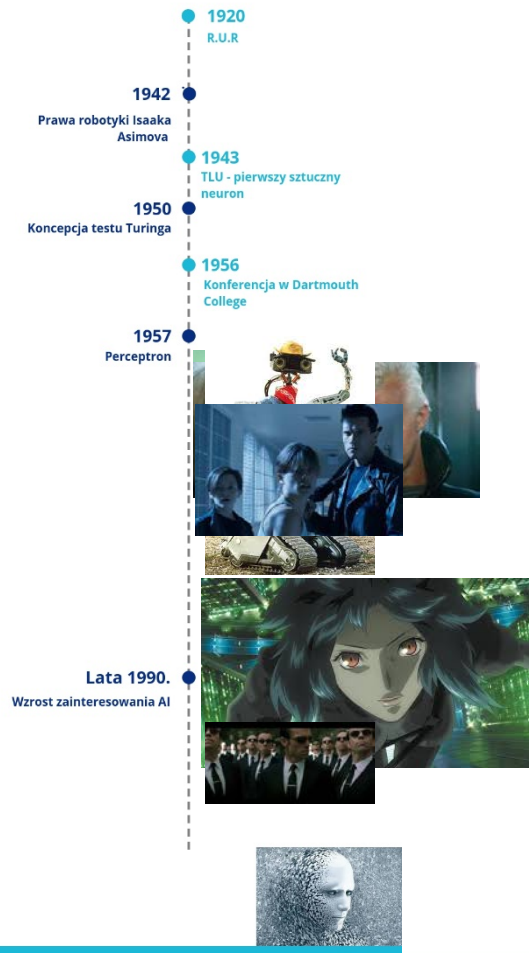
1920
R.U.R

1942
Prawa robotyki Isaaka Asimova

1943
TLU - pierwszy sztuczny neuron

1950
Koncepcja testu Turinga

1956
Konferencja w Dartmouth College

1957
Perceptron

Lata 1990.
Wzrost zainteresowania AI